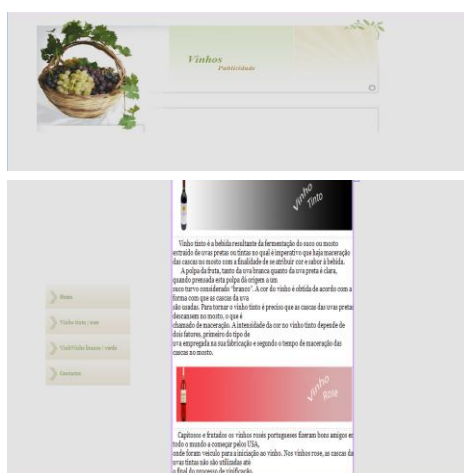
Vinhos
Publicidade

Vinho Tinto

Vinho tinto é a bebida resultante da fermentação do suco ou mosto extraído de uvas pretas ou tintas no qual é imperativo que haja maceração das cascas no mosto com a finalidade de se atribuir cor e sabor à bebida.

A polpa da fruta, tanto da uva branca quanto da uva preta é clara, quando prensada esta polpa dá origem a um suco turvo considerado "branco". A cor do vinho é obtida de acordo com a forma com que as cascas da uva são usadas. Para tornar o vinho tinto é preciso que as cascas das uvas pretas descansem no mosto, o que é chamado de maceração. A intensidade da cor no vinho tinto depende de dois fatores, primeiro do tipo de uva empregada na sua fabricação e segundo o tempo de maceração das cascas no mosto.

Home
Vinho tinto / rose
Vinho Verde branco / verde
Contactos

Vinho Rose

Capitosos e frutados os vinhos rosés portugueses fizeram bons amigos em todo o mundo a começar pelos USA, onde foram veículo para a iniciação ao vinho. Nos vinhos rose, as cascas das uvas tintas são utilizadas até o final do processo de vinificação.